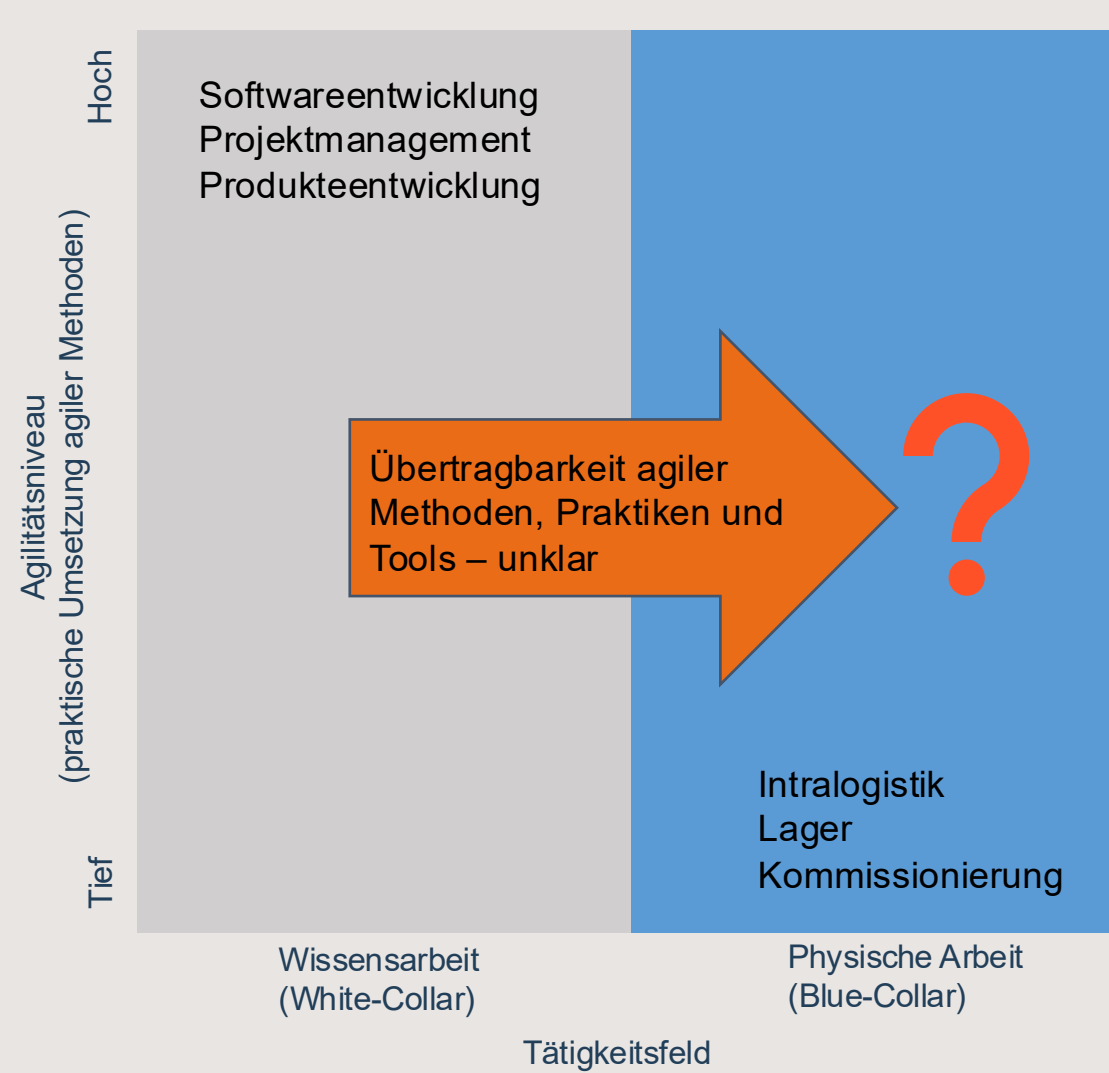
Hoch

Agilitätsniveau
(praktische Umsetzung agiler Methoden)

Tief

Softwareentwicklung
Projektmanagement
Produkteentwicklung

Übertragbarkeit agiler Methoden, Praktiken und Tools – unklar

?

Intralogistik
Lager
Kommissionierung

Wissensarbeit
(White-Collar)

Physische Arbeit
(Blue-Collar)

Tätigkeitsfeld